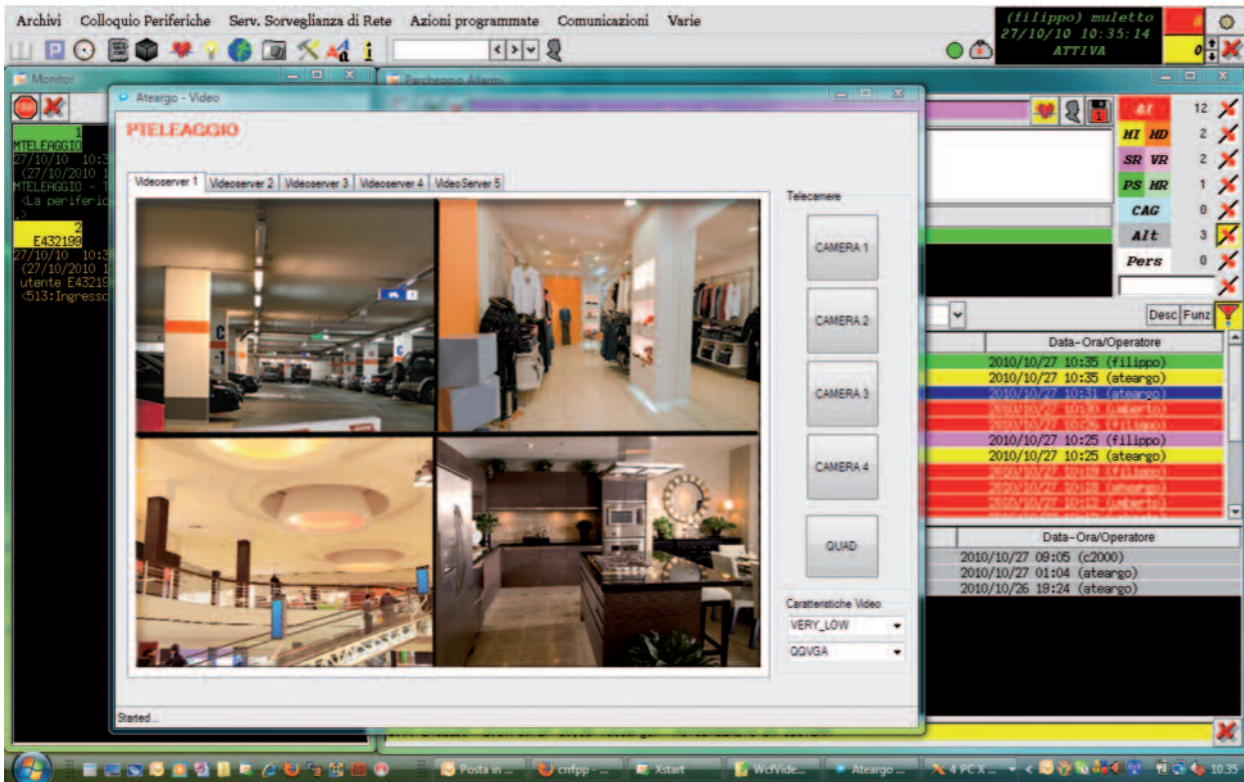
Archivi Colloquio Periferiche Serv. Sorveglianza di Rete Azioni programmate Comunicazioni Varie

(filippo) muletto
27/10/10 10:35:14
ATTIVA

Monitor

1
MTELEAGGIO
27/10/10 10:3
(27/10/2010 1
MTELEAGGIO - T
<La periferic

2
E432198
27/10/10 10:3
(27/10/2010 1
utente E43219
<513:Ingresso

Parcheggio Allarmi

Ateargo - Video

PTELEAGGIO

Videoserver 1 | Videoserver 2 | Videoserver 3 | Videoserver 4 | VideoServer 5

Telecamere

CAMERA 1

CAMERA 2

CAMERA 3

CAMERA 4

QUAD

Caratteristiche Video

VERY_LOW

QQVGA

Started...

Al 12
HI HD 2
SR VR 2
PS HR 1
CAG 0
Alt 3
Pers 0

Desc Funz

Data-Ora/Operatore
2010/10/27 10:35 (filippo)
2010/10/27 10:35 (ateargo)
2010/10/27 10:31 (ateargo)
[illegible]
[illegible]
2010/10/27 10:25 (filippo)
2010/10/27 10:25 (ateargo)
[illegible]
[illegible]
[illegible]

Data-Ora/Operatore
2010/10/27 09:05 (c2000)
2010/10/27 01:04 (ateargo)
2010/10/26 19:24 (ateargo)

Posta in ... | cnfpp - ... | Xstart | WcfVide... | Ateargo ... | 4 PC X... | 10:35